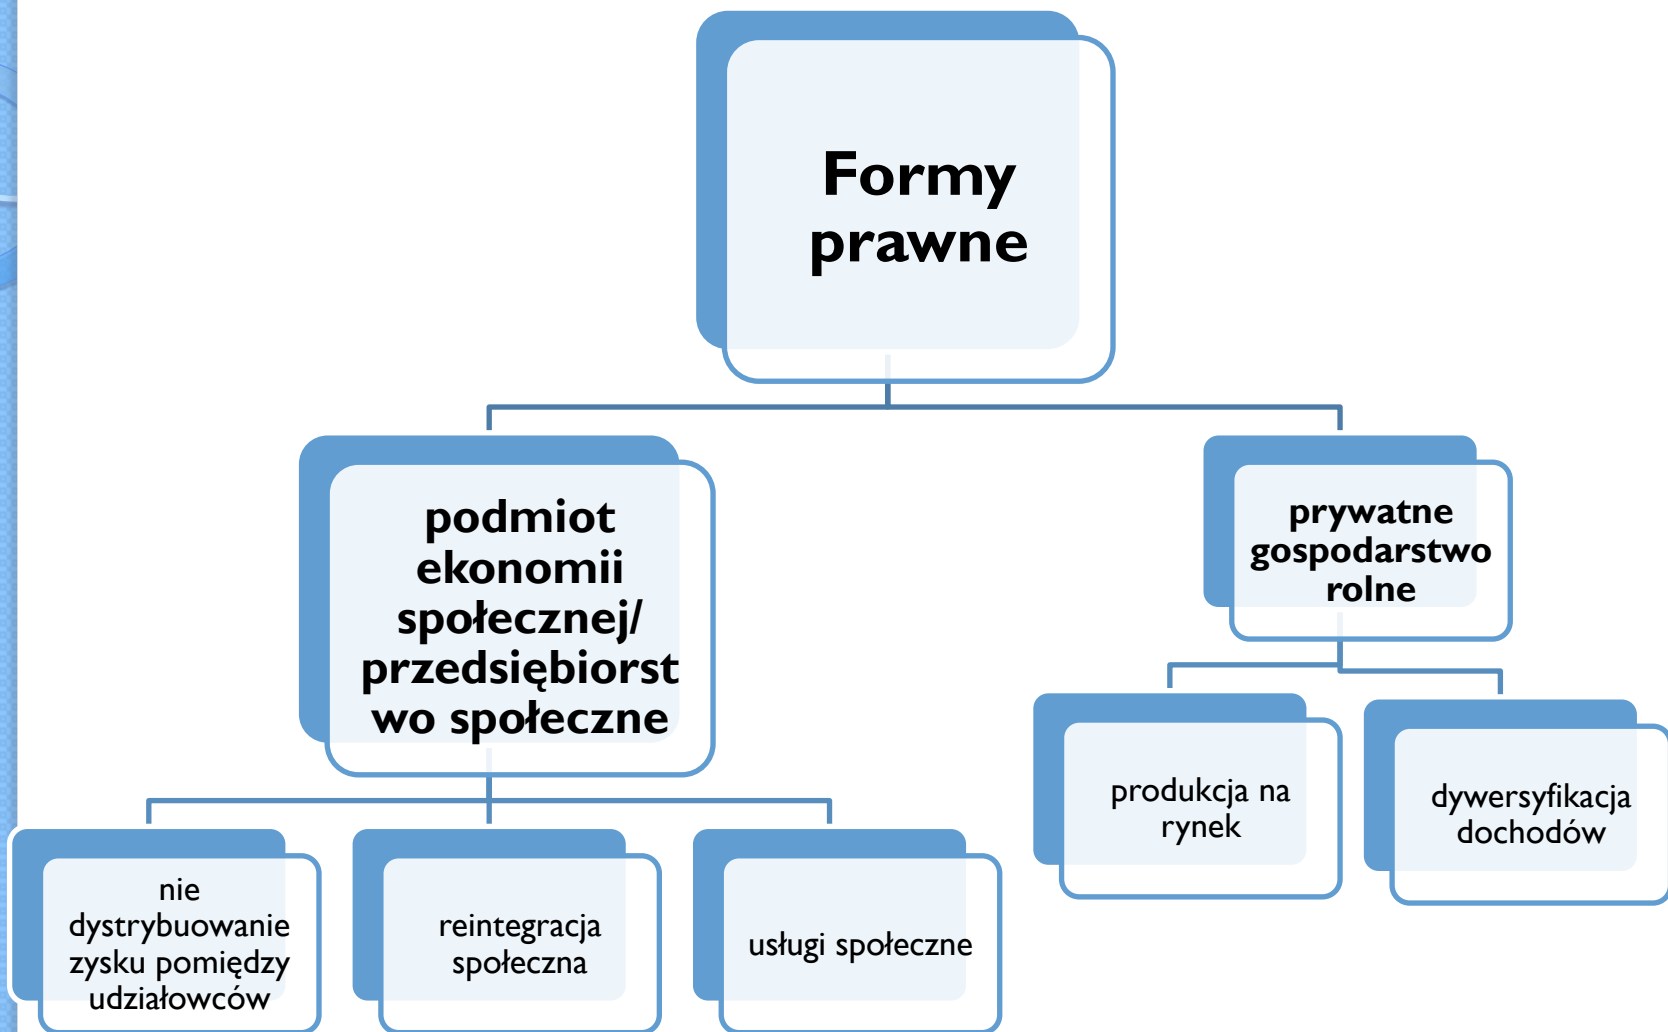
Formy prawne

podmiot ekonomii społecznej/ przedsiębiorstwo społeczne

prywatne gospodarstwo rolne

nie dystrybuowanie zysku pomiędzy udziałowców

reintegracja społeczna

usługi społeczne

produkcja na rynek

dywersyfikacja dochodów